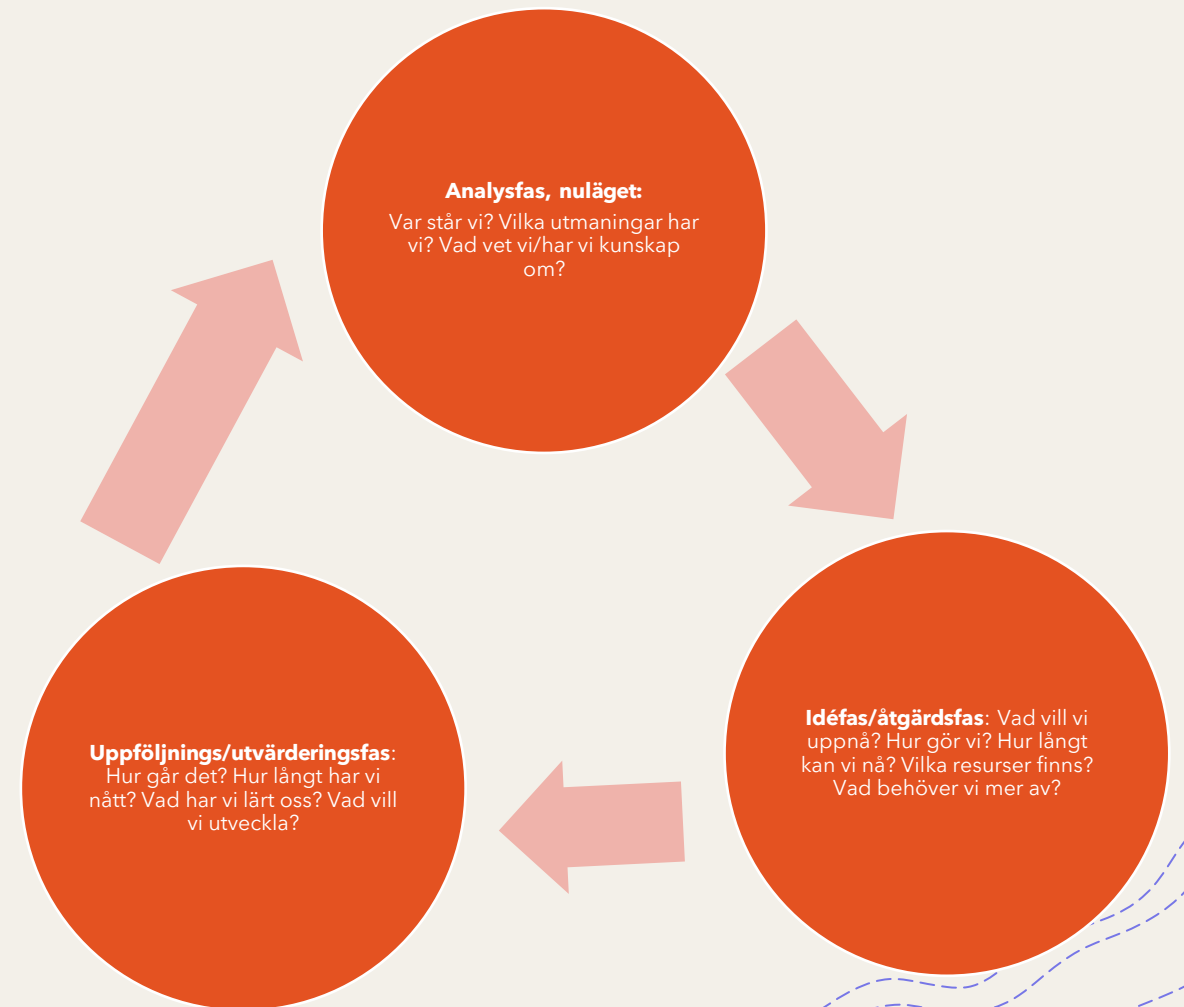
**Analysfas, nuläget:**
Var står vi? Vilka utmaningar har vi? Vad vet vi/har vi kunskap om?

**Idéfas/åtgärdsfas**: Vad vill vi uppnå? Hur gör vi? Hur långt kan vi nå? Vilka resurser finns? Vad behöver vi mer av?

**Uppföljnings/utvärderingsfas**: Hur går det? Hur långt har vi nått? Vad har vi lärt oss? Vad vill vi utveckla?